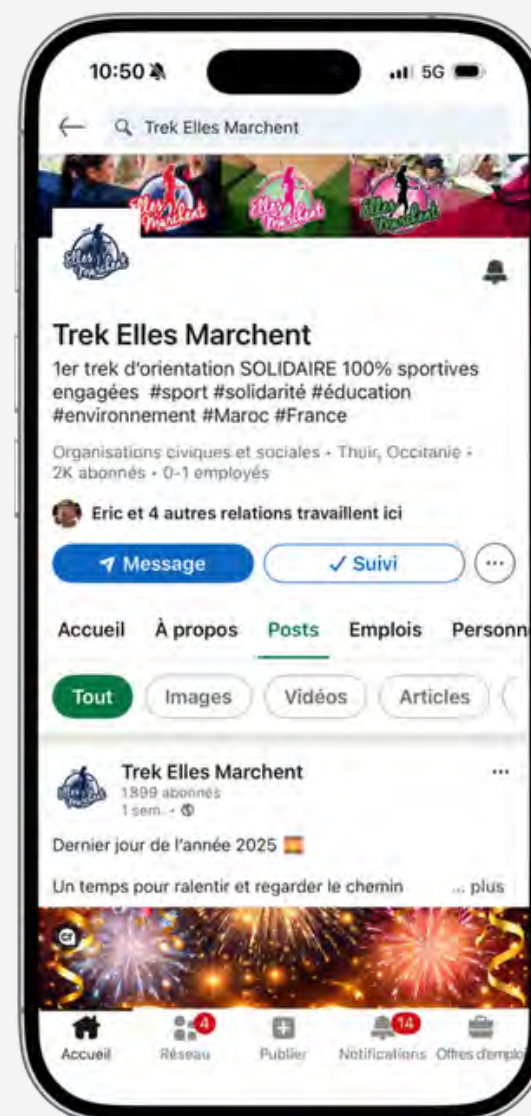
10:50

5G

Trek Elles Marchent

Elles Marchent

Elles Marchent

Elles Marchent

Elles Marchent

Trek Elles Marchent

1er trek d'orientation SOLIDAIRE 100% sportives engagées #sport #solidarité #éducation #environnement #Maroc #France

Organisations civiques et sociales · Thuir, Occitanie · 2K abonnés · 0-1 employés

Eric et 4 autres relations travaillent ici

Message

✓ Suivi

Accueil À propos Posts Emplois Personn

Tout Images Vidéos Articles

Trek Elles Marchent
1899 abonnés
1 sem. ·

Dernier jour de l'année 2025

Un temps pour ralentir et regarder le chemin ... plus

CC

Accueil Réseau 4 Publier Notifications 14 Offres d'emplo